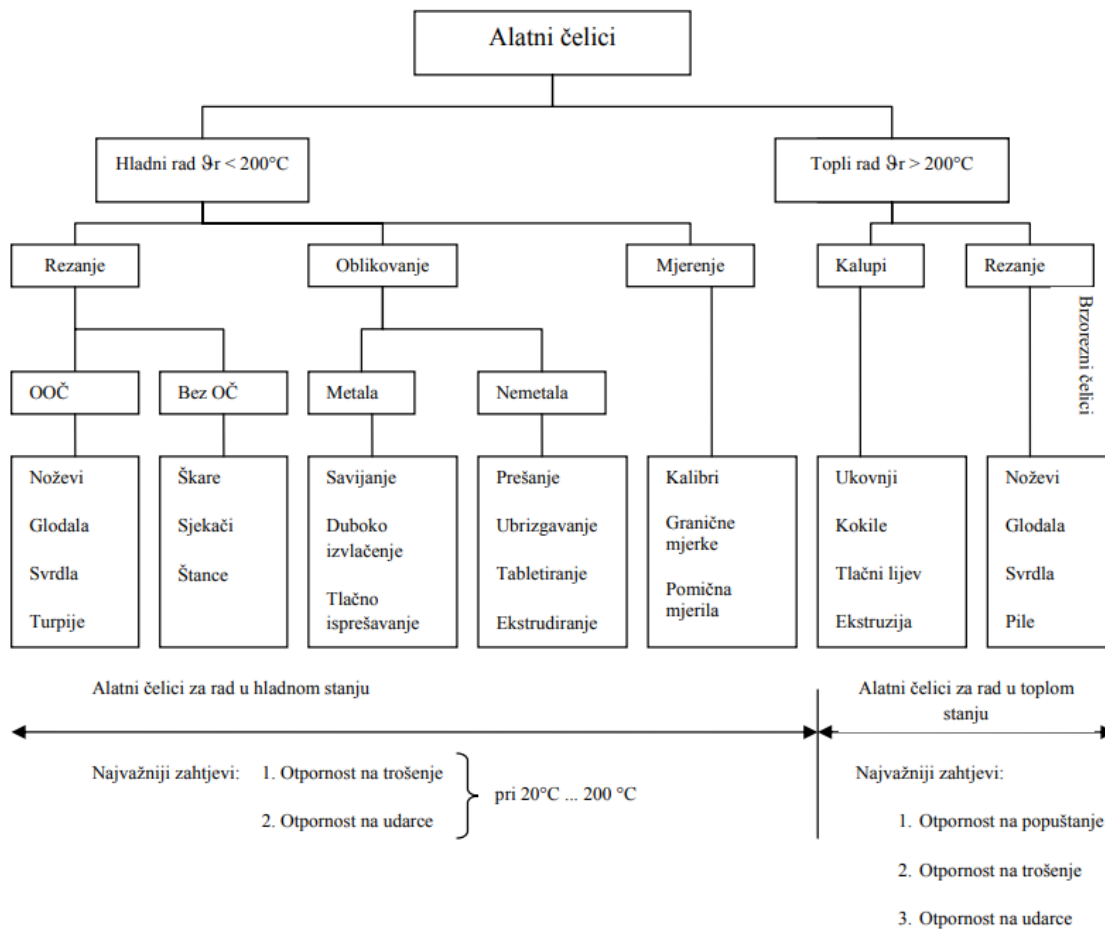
Alatni čelici

Hladni rad $\vartheta_r < 200°C$

Topli rad $\vartheta_r > 200°C$

Rezanje

Oblikovanje

Mjerenje

Kalupi

Rezanje

Brzorezni čelici

OOČ

Bez OČ

Metala

Nemetala

Noževi
Glodala
Svrdla
Turpije

Škare
Sjekači
Štance

Savijanje
Duboko izvlačenje
Tlačno isprešavanje

Prešanje
Ubrizgavanje
Tabletiranje
Ekstrudiranje

Kalibri
Granične mjerke
Pomična mjerila

Ukovnji
Kokile
Tlačni lijev
Ekstruzija

Noževi
Glodala
Svrdla
Pile

Alatni čelici za rad u hladnom stanju

Alatni čelici za rad u toplom stanju

Najvažniji zahtjevi: 1. Otpornost na trošenje
2. Otpornost na udarce
pri 20°C ... 200 °C

Najvažniji zahtjevi:
1. Otpornost na popuštanje
2. Otpornost na trošenje
3. Otpornost na udarce